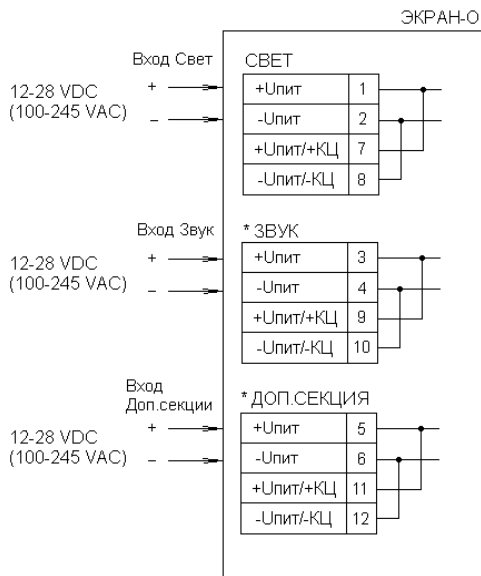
ЭКРАН-О

Вход Свет
+
–
12-28 VDC
(100-245 VAC)

СВЕТ

| +Uпит | 1 |
|---|---|
| -Uпит | 2 |
| +Uпит/+КЦ | 7 |
| -Uпит/-КЦ | 8 |

Вход Звук
+
–
12-28 VDC
(100-245 VAC)

* ЗВУК

| +Uпит | 3 |
|---|---|
| -Uпит | 4 |
| +Uпит/+КЦ | 9 |
| -Uпит/-КЦ | 10 |

Вход
Доп.секции
+
–
12-28 VDC
(100-245 VAC)

* ДОП.СЕКЦИЯ

| +Uпит | 5 |
|---|---|
| -Uпит | 6 |
| +Uпит/+КЦ | 11 |
| -Uпит/-КЦ | 12 |